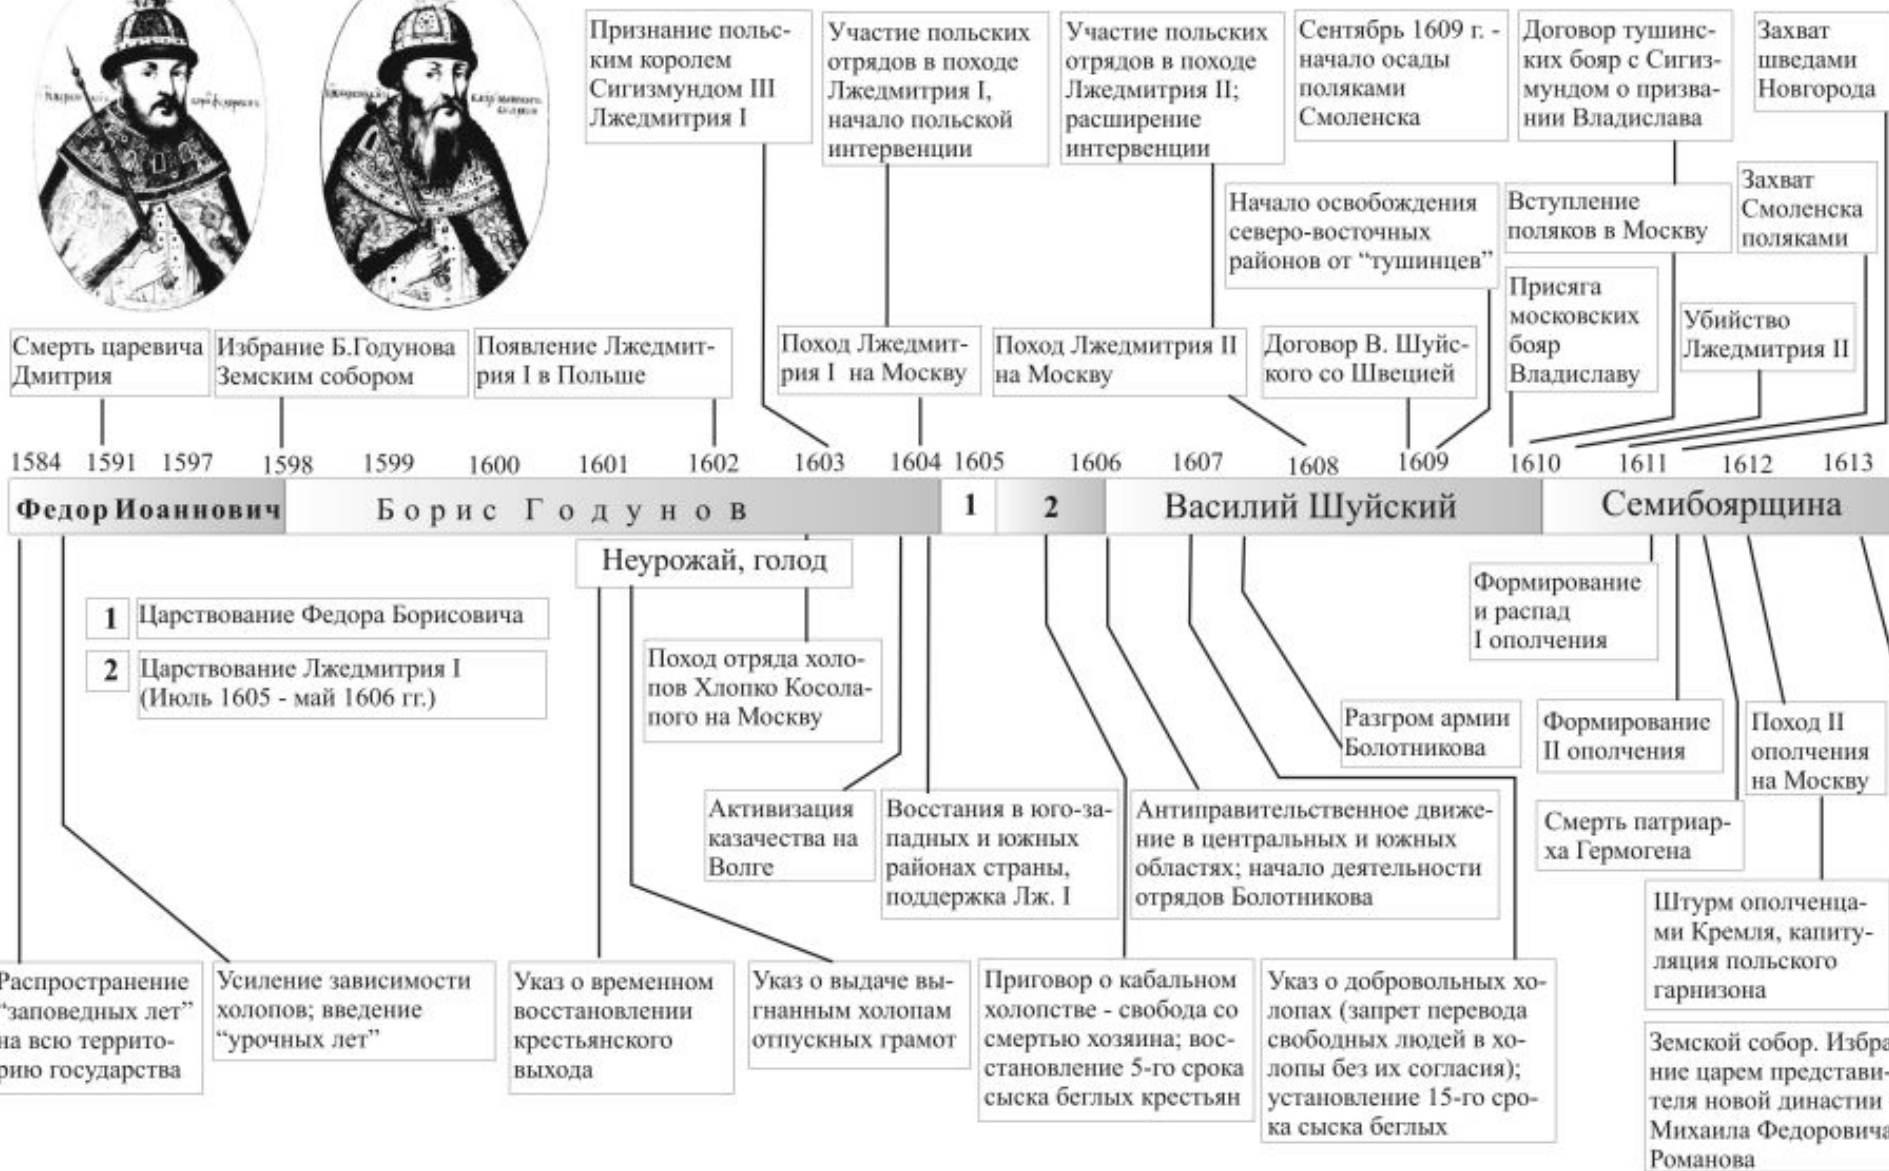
Признание польским королем Сигизмундом III Лжедмитрия I

Участие польских отрядов в походе Лжедмитрия I, начало польской интервенции

Участие польских отрядов в походе Лжедмитрия II; расширение интервенции

Сентябрь 1609 г. - начало осады поляками Смоленска

Договор тушинских бояр с Сигизмундом о призвании Владислава

Захват шведами Новгорода

Начало освобождения северо-восточных районов от "тушинцев"

Вступление поляков в Москву

Захват Смоленска поляками

Присяга московских бояр Владиславу

Убийство Лжедмитрия II

Смерть царевича Дмитрия

Избрание Б.Годунова Земским собором

Появление Лжедмитрия I в Польше

Поход Лжедмитрия I на Москву

Поход Лжедмитрия II на Москву

Договор В. Шуйского со Швецией

1584 1591 1597 1598 1599 1600 1601 1602 1603 1604 1605 1606 1607 1608 1609 1610 1611 1612 1613

Федор Иоаннович | Борис Годунов | 1 | 2 | Василий Шуйский | Семибоярщина

Неурожай, голод

1 Царствование Федора Борисовича

2 Царствование Лжедмитрия I (Июль 1605 - май 1606 гг.)

Поход отряда холопов Хлопко Косолапого на Москву

Формирование и распад I ополчения

Разгром армии Болотникова

Формирование II ополчения

Поход II ополчения на Москву

Активизация казачества на Волге

Восстания в юго-западных и южных районах страны, поддержка Лж. I

Антиправительственное движение в центральных и южных областях; начало деятельности отрядов Болотникова

Смерть патриарха Гермогена

Штурм ополченцами Кремля, капитуляция польского гарнизона

Распространение "заповедных лет" на всю территорию государства

Усиление зависимости холопов; введение "урочных лет"

Указ о временном восстановлении крестьянского выхода

Указ о выдаче выгнанным холопам отпускных грамот

Приговор о кабальном холопстве - свобода со смертью хозяина; восстановление 5-го срока сыска беглых крестьян

Указ о добровольных холопах (запрет перевода свободных людей в холопы без их согласия); установление 15-го срока сыска беглых

Земской собор. Избрание царем представителя новой династии Михаила Федоровича Романова